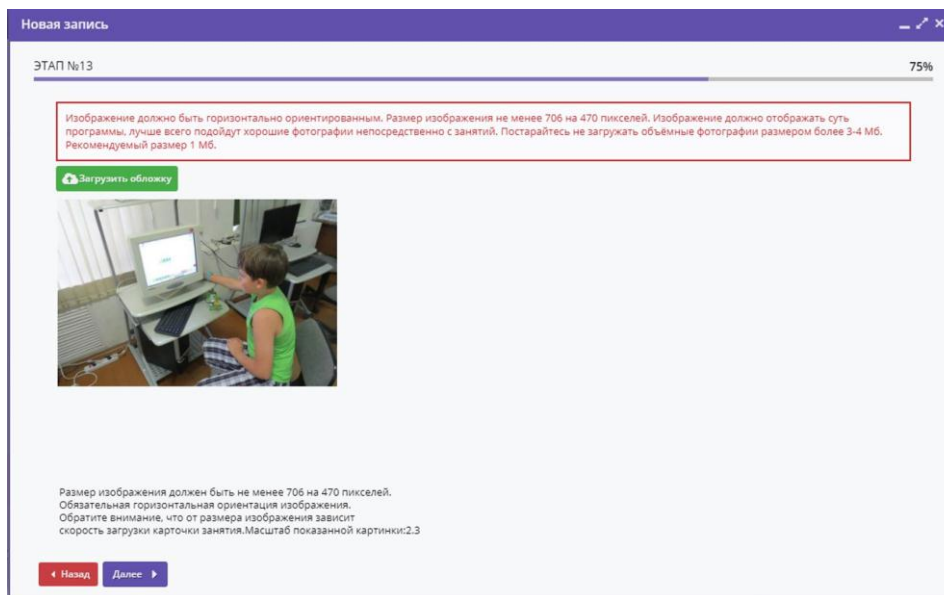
Новая запись

ЭТАП №13

75%

Изображение должно быть горизонтально ориентированным. Размер изображения не менее 706 на 470 пикселей. Изображение должно отображать суть программы, лучше всего подойдут хорошие фотографии непосредственно с занятий. Постарайтесь не загружать объёмные фотографии размером более 3-4 Мб. Рекомендуемый размер 1 Мб.

Загрузить обложку

Размер изображения должен быть не менее 706 на 470 пикселей.
Обязательная горизонтальная ориентация изображения.
Обратите внимание, что от размера изображения зависит скорость загрузки карточки занятия.Масштаб показанной картинки:2.3

Назад

Далее